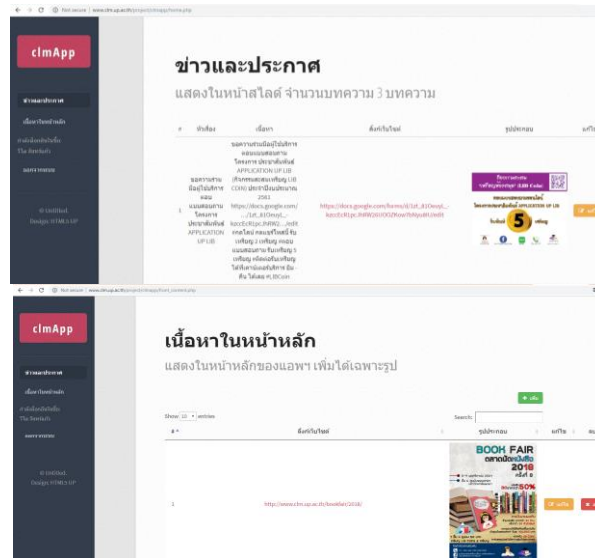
Not secure | www.clm.up.ac.th/project/clmapp/home.php

clmApp

ข่าวและประกาศ

เนื้อหาในหน้าหลัก

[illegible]

The Rewards

ออกจากระบบ

© Untitled. Design: HTML5 UP

ข่าวและประกาศ

แสดงในหน้าสไลด์ จำนวนบทความ 3 บทความ

| # | หัวข้อ | เนื้อหา | ลิ้งก์เว็บไซต์ | รูปประกอบ | แก้ไข |
|---|---|---|---|---|---|
| 1 | ขอความร่วมมือผู้ใช้บริการตอบแบบสอบถาม โครงการ ประชาสัมพันธ์ APPLICATION UP LIB | ขอความร่วมมือผู้ใช้บริการตอบแบบสอบถามโครงการ ประชาสัมพันธ์ APPLICATION UP LIB (กิจกรรมสะสมเหรียญ LIB COIN) ประจำปีงบประมาณ 2561 https://docs.google.com/.../1zt_8zOmoyl_...kzcEcR1pc.INRW2...(edit ทอยไดย์ ตอบครั้งเดียว รับ เหรียญ 2 เหรียญ ตอบแบบสอบถาม รับเหรียญ 5 เหรียญ หรือแลกเหรียญ ได้ที่เคาน์เตอร์บริการ ยืม-คืน ได้เลย #LIBCoin | https://docs.google.com/forms/d/1zt_8zOmoyl_...kzcEcR1pc.INRW2K...edit | 5 เหรียญ | แก้ไข |

Not secure | www.clm.up.ac.th/project/clmapp/front_content.php

clmApp

เนื้อหาในหน้าหลัก

แสดงในหน้าหลักของแอพฯ เพิ่มได้เฉพาะรูป

+ เพิ่ม

Show 10 entries

Search:

| # | ลิ้งก์เว็บไซต์ | รูปประกอบ | แก้ไข | ลบ |
|---|---|---|---|---|
| 1 | http://www.clm.up.ac.th/bookfair2018/ | BOOK FAIR ตลาดนัดหนังสือ 2018 ครั้งที่ 8 ลดราคา 50% | แก้ไข | ลบ |